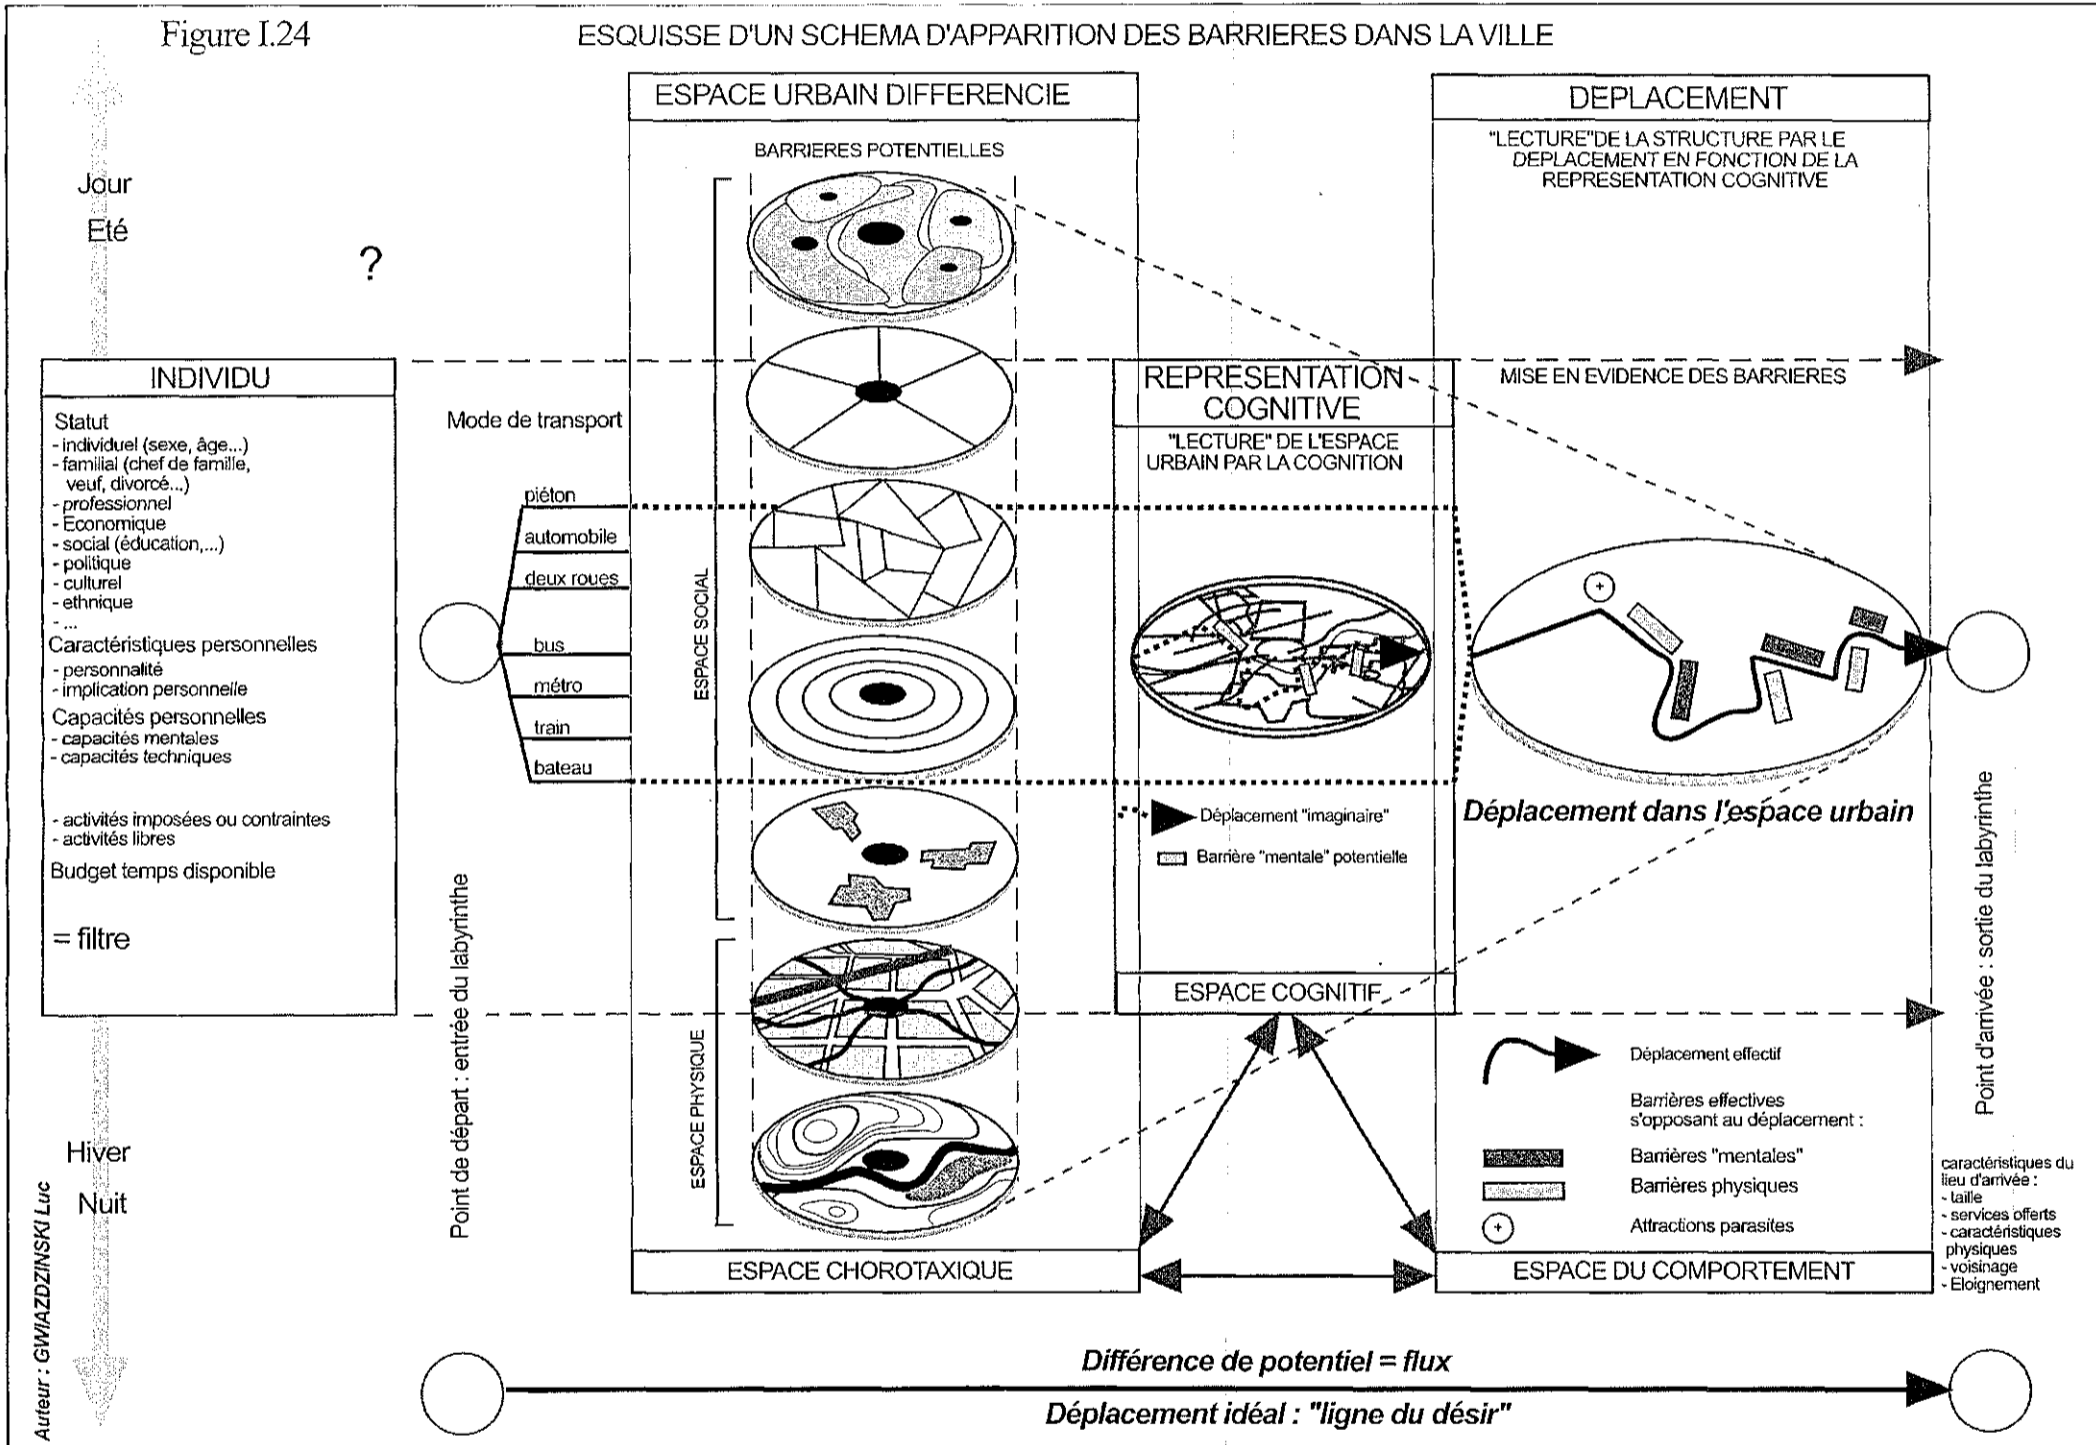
Figure I.24

ESQUISSE D'UN SCHEMA D'APPARITION DES BARRIERES DANS LA VILLE

Jour
Eté

?

INDIVIDU

Statut
- individuel (sexe, âge...)
- familial (chef de famille, veuf, divorcé...)
- professionnel
- Economique
- social (éducation,...)
- politique
- culturel
- ethnique
- ...
Caractéristiques personnelles
- personnalité
- implication personnelle
Capacités personnelles
- capacités mentales
- capacités techniques

- activités imposées ou contraintes
- activités libres
Budget temps disponible

= filtre

Hiver
Nuit

Auteur : GWIAZDZINSKI Luc

Mode de transport
piéton
automobile
deux roues
bus
métro
train
bateau

Point de départ : entrée du labyrinthe

ESPACE URBAIN DIFFERENCIE

BARRIERES POTENTIELLES

ESPACE SOCIAL

ESPACE PHYSIQUE

ESPACE CHOROTAXIQUE

REPRESENTATION COGNITIVE

"LECTURE" DE L'ESPACE URBAIN PAR LA COGNITION

Déplacement "imaginaire"

Barrière "mentale" potentielle

ESPACE COGNITIF

DEPLACEMENT

"LECTURE"DE LA STRUCTURE PAR LE DEPLACEMENT EN FONCTION DE LA REPRESENTATION COGNITIVE

MISE EN EVIDENCE DES BARRIERES

Déplacement dans l'espace urbain

Déplacement effectif

Barrières effectives s'opposant au déplacement :

Barrières "mentales"

Barrières physiques

Attractions parasites

ESPACE DU COMPORTEMENT

Point d'arrivée : sortie du labyrinthe

caractéristiques du lieu d'arrivée :
- taille
- services offerts
- caractéristiques physiques
- voisinage
- Eloignement

Différence de potentiel = flux

Déplacement idéal : "ligne du désir"